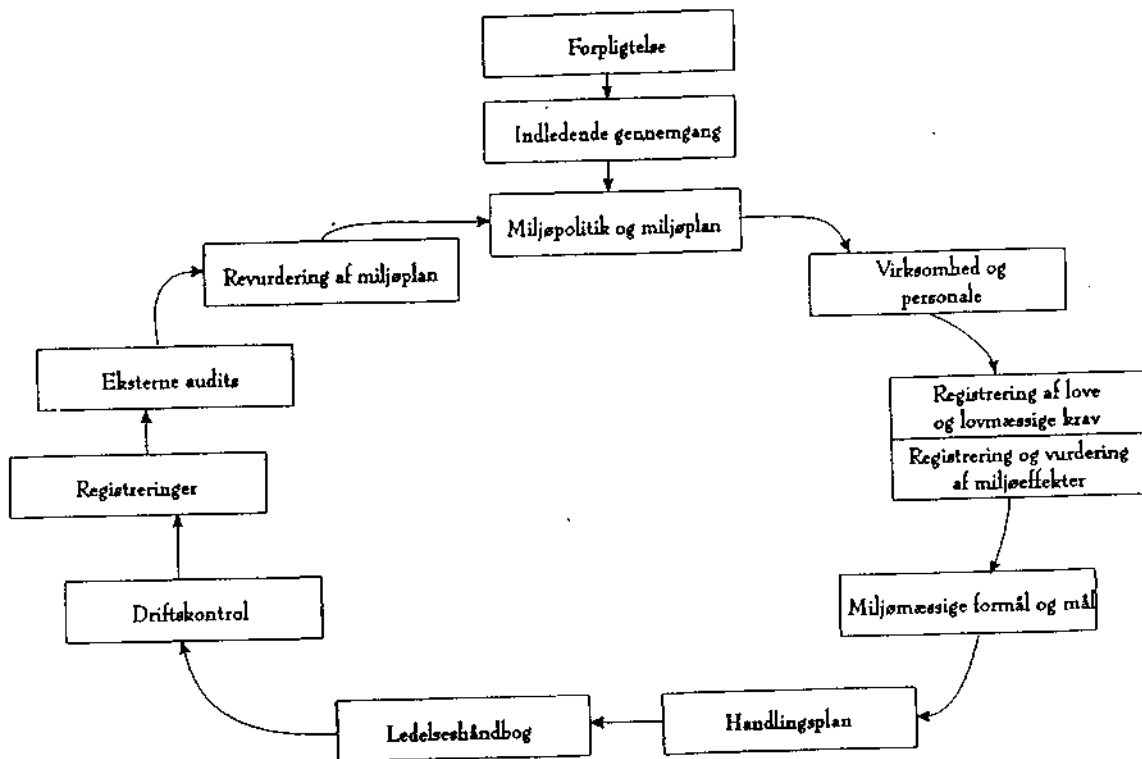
Forpligtelse

Indledende gennemgang

Miljøpolitik og miljøplan

Virksomhed og personale

Registrering af love og lovmæssige krav

Registrering og vurdering af miljøeffekter

Miljømæssige formål og mål

Handlingsplan

Ledelseshåndbog

Driftskontrol

Registreringer

Eksterne audits

Revurdering af miljøplan